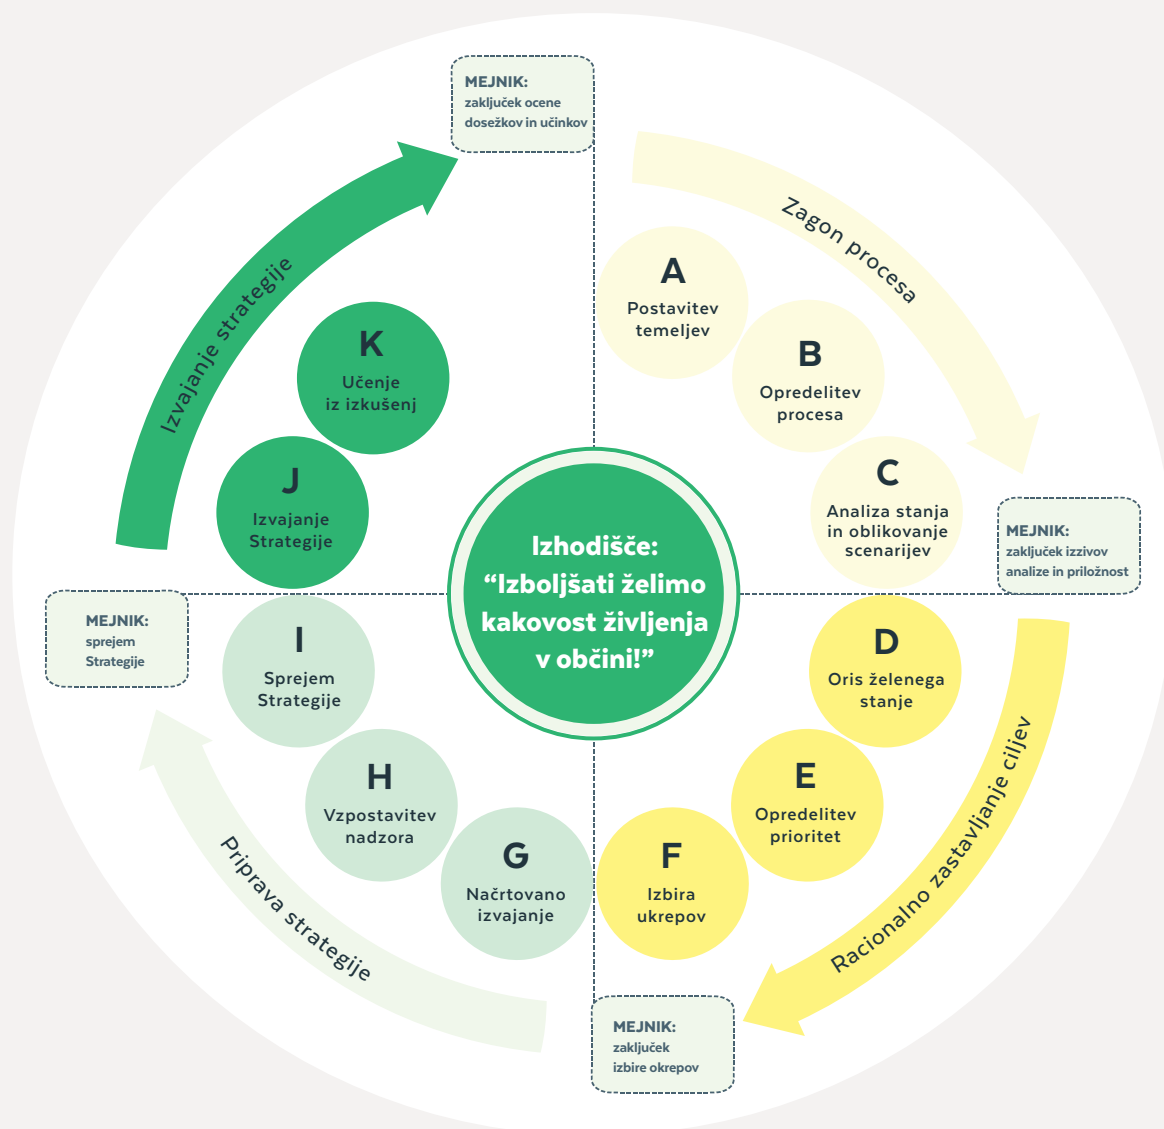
MEJNIK:
zaključek ocene dosežkov in učinkov

Zagon procesa

A
Postavitev temeljev

B
Opredelitev procesa

C
Analiza stanja in oblikovanje scenarijev

MEJNIK:
zaključek izzivov analize in priložnost

Racionalno zastavljanje ciljev

D
Oris želenega stanje

E
Opredelitev prioritet

F
Izbira ukrepov

MEJNIK:
zaključek izbire okrepov

Priprava strategije

G
Načrtovano izvajanje

H
Vzpostavitev nadzora

I
Sprejem Strategije

MEJNIK:
sprejem Strategije

Izvajanje strategije

J
Izvajanje Strategije

K
Učenje iz izkušenj

Izhodišče:
“Izboljšati želimo kakovost življenja v občini!”